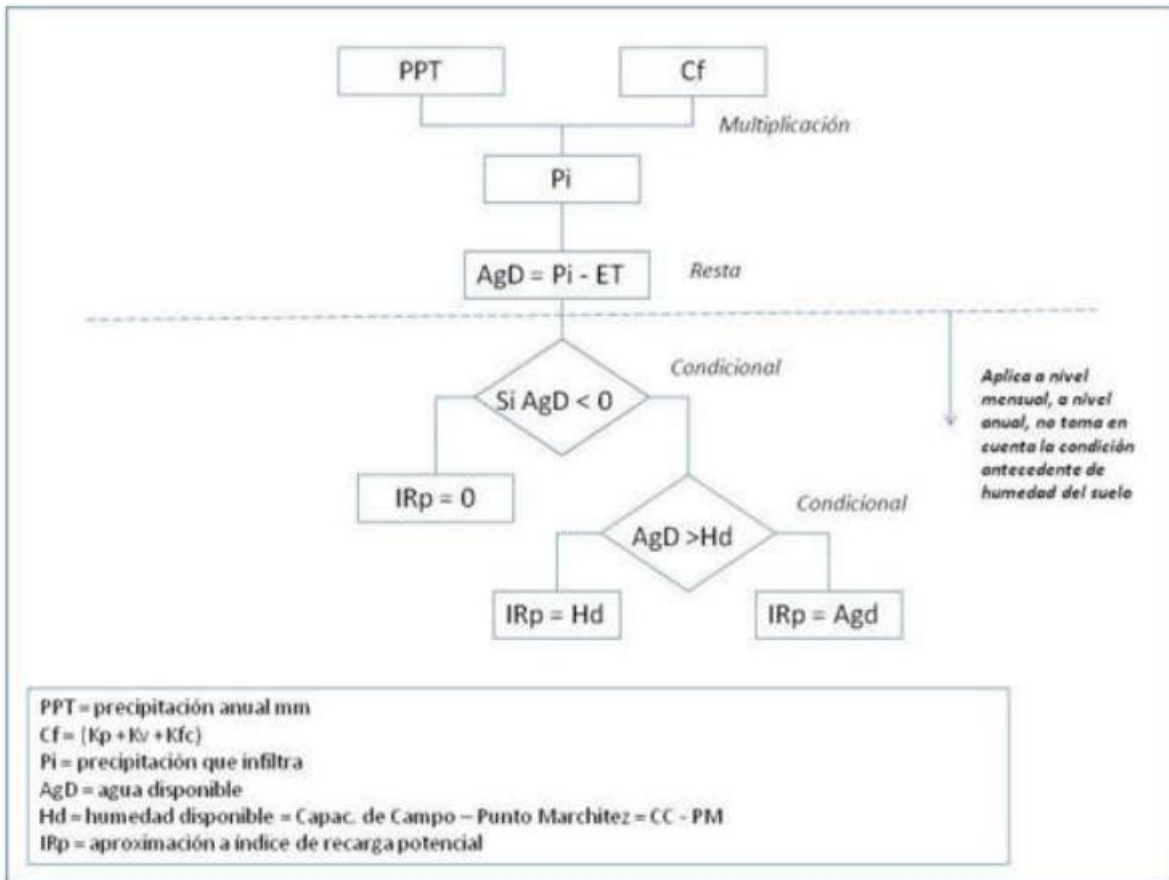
PPT

Cf

Multiplicación

Pi

AgD = Pi - ET

Resta

Condicional

Si AgD < 0

Aplica a nivel mensual, a nivel anual, no toma en cuenta la condición antecedente de humedad del suelo

IRp = 0

Condicional

AgD >Hd

IRp = Hd

IRp = Agd

PPT = precipitación anual mm
Cf = (Kp + Kv + Kfc)
Pi = precipitación que infiltra
AgD = agua disponible
Hd = humedad disponible = Capac. de Campo – Punto Marchitez = CC - PM
IRp = aproximación a índice de recarga potencial